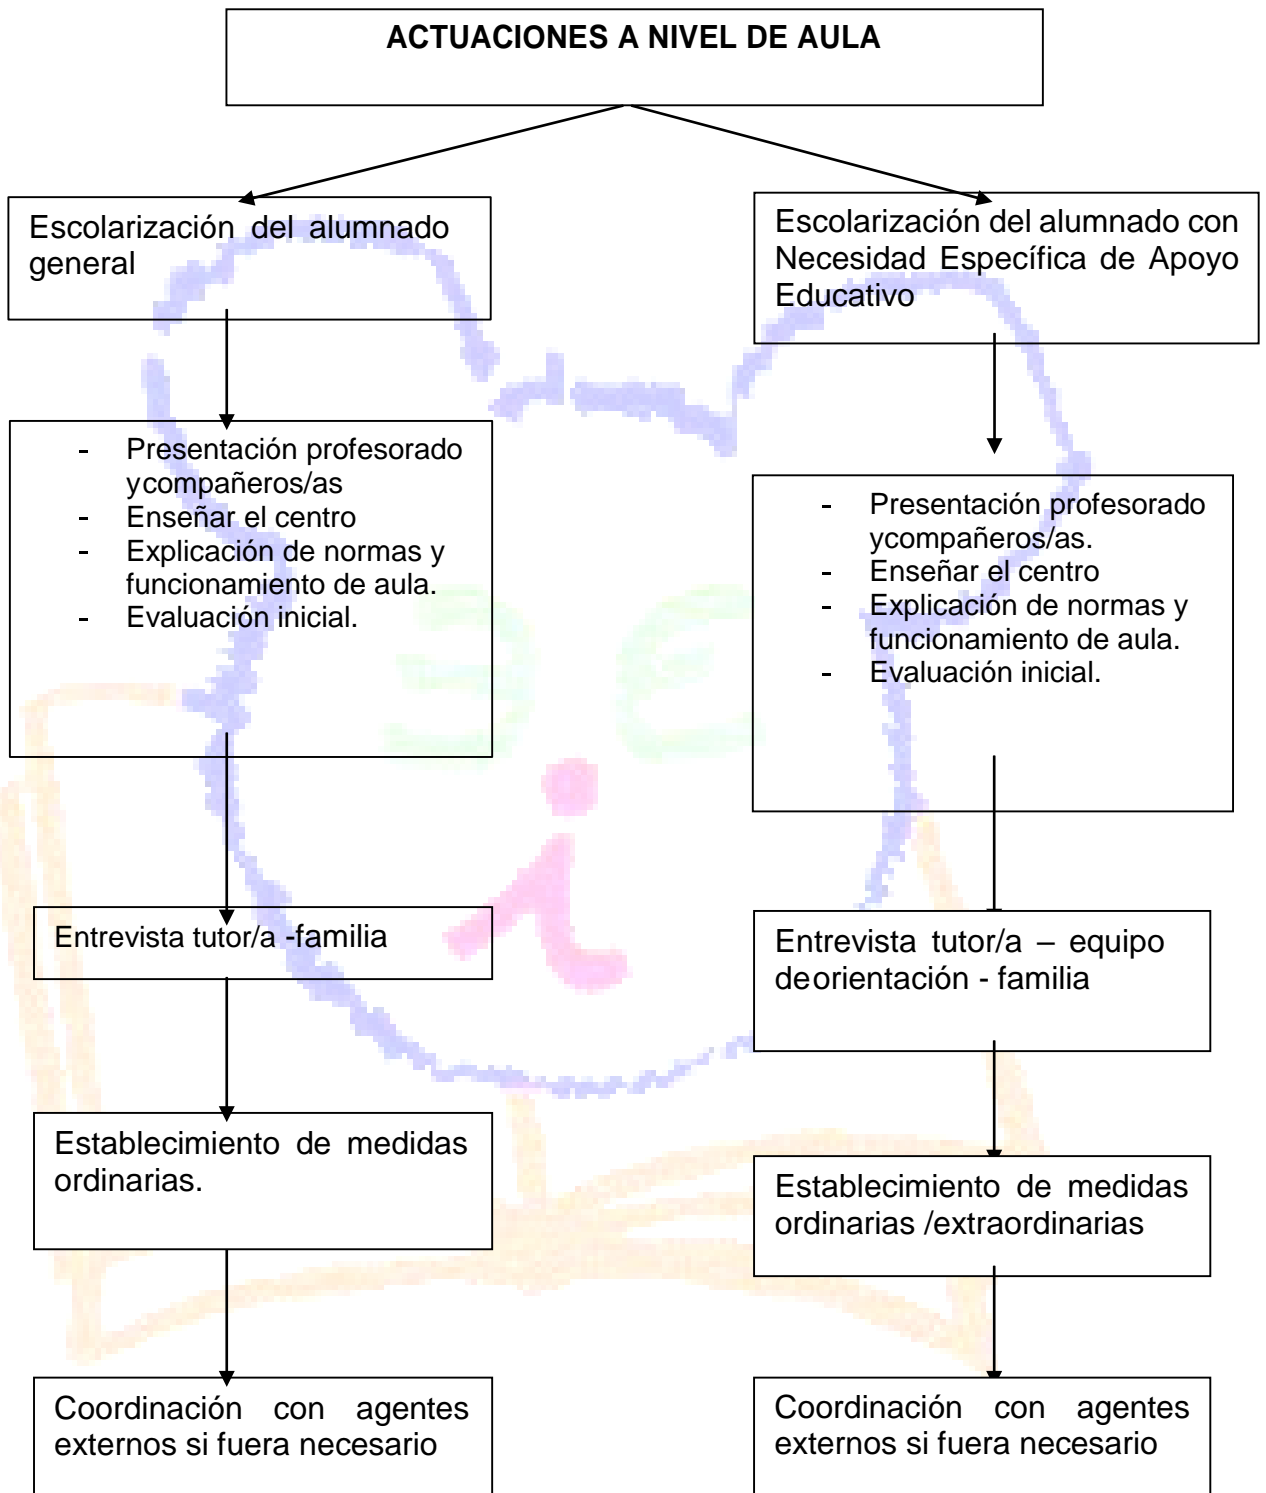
ACTUACIONES A NIVEL DE AULA

Escolarización del alumnado general

- Presentación profesorado ycompañeros/as
- Enseñar el centro
- Explicación de normas y funcionamiento de aula.
- Evaluación inicial.

Entrevista tutor/a -familia

Establecimiento de medidas ordinarias.

Coordinación con agentes externos si fuera necesario

Escolarización del alumnado con Necesidad Específica de Apoyo Educativo

- Presentación profesorado ycompañeros/as.
- Enseñar el centro
- Explicación de normas y funcionamiento de aula.
- Evaluación inicial.

Entrevista tutor/a – equipo deorientación - familia

Establecimiento de medidas ordinarias /extraordinarias

Coordinación con agentes externos si fuera necesario